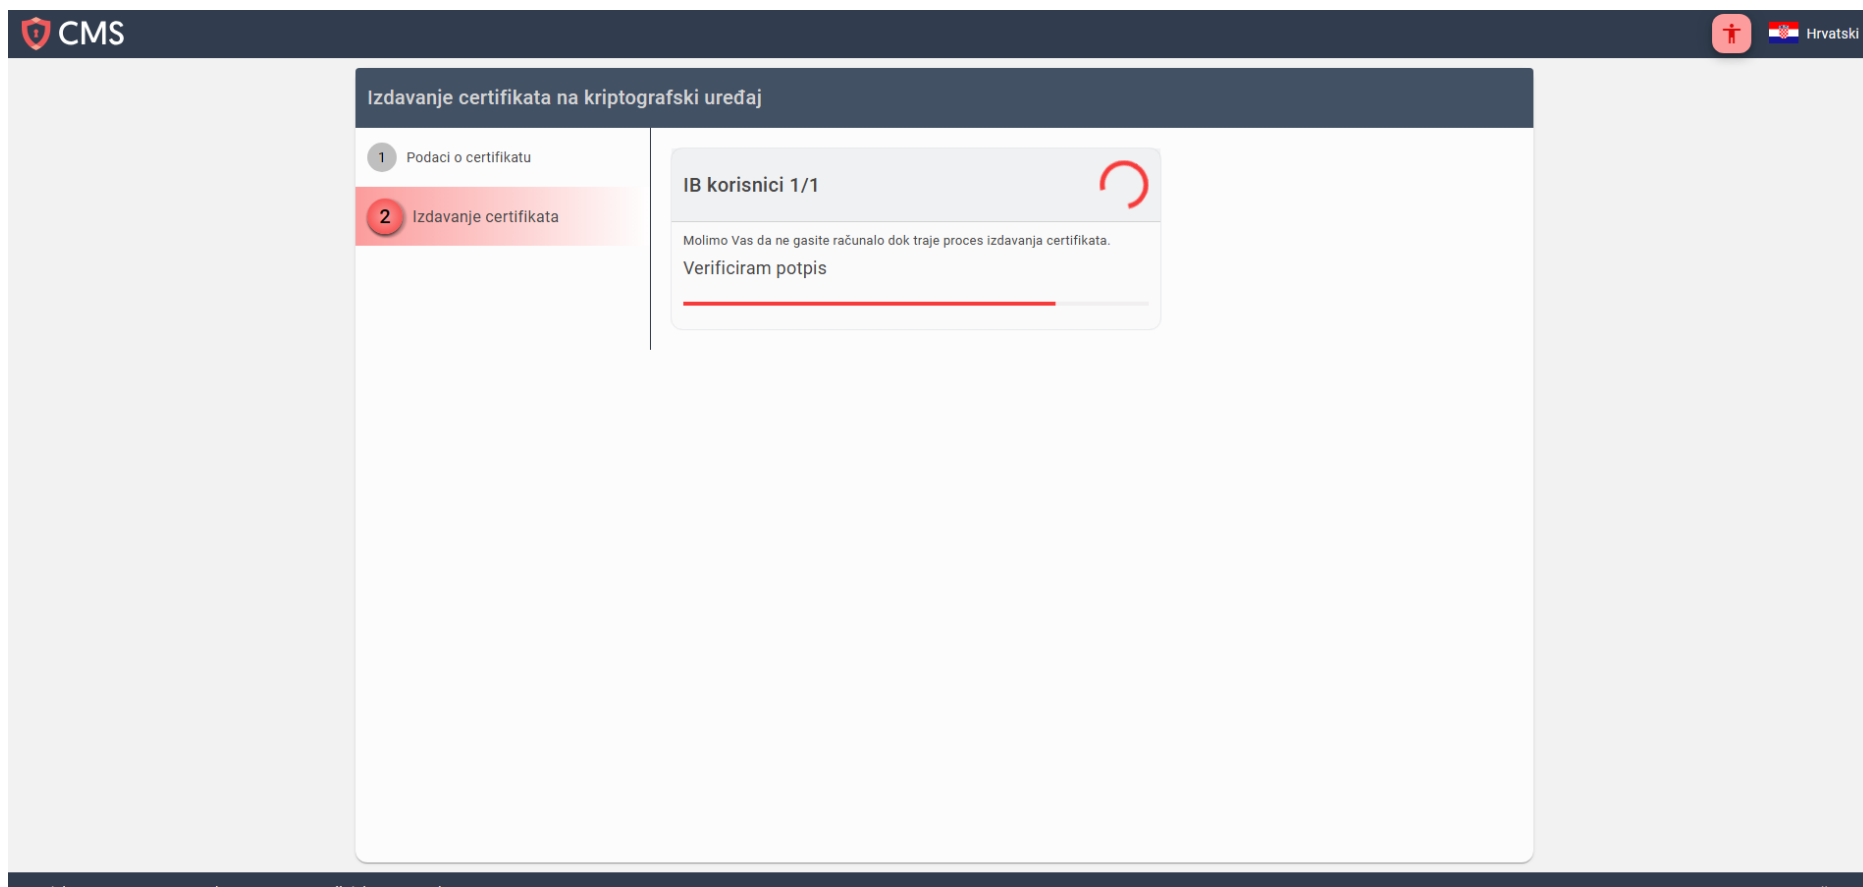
CMS

Hrvatski

Izdavanje certifikata na kriptografski uređaj

1 Podaci o certifikatu

2 Izdavanje certifikata

IB korisnici 1/1

Molimo Vas da ne gasite računalo dok traje proces izdavanja certifikata.

Verificiram potpis